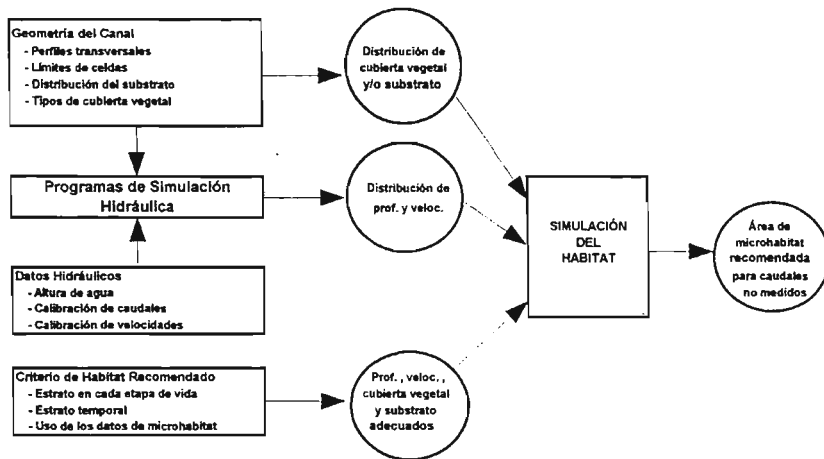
Geometría del Canal
- Perfiles transversales
- Límites de celdas
- Distribución del substrato
- Tipos de cubierta vegetal

Distribución de cubierta vegetal y/o substrato

Programas de Simulación Hidráulica

Distribución de prof. y veloc.

SIMULACIÓN DEL HABITAT

Área de microhabitat recomendada para caudales no medidos

Datos Hidráulicos
- Altura de agua
- Calibración de caudales
- Calibración de velocidades

Criterio de Habitat Recomendado
- Estrato en cada etapa de vida
- Estrato temporal
- Uso de los datos de microhabitat

Prof. , veloc. , cubierta vegetal y substrato adecuados